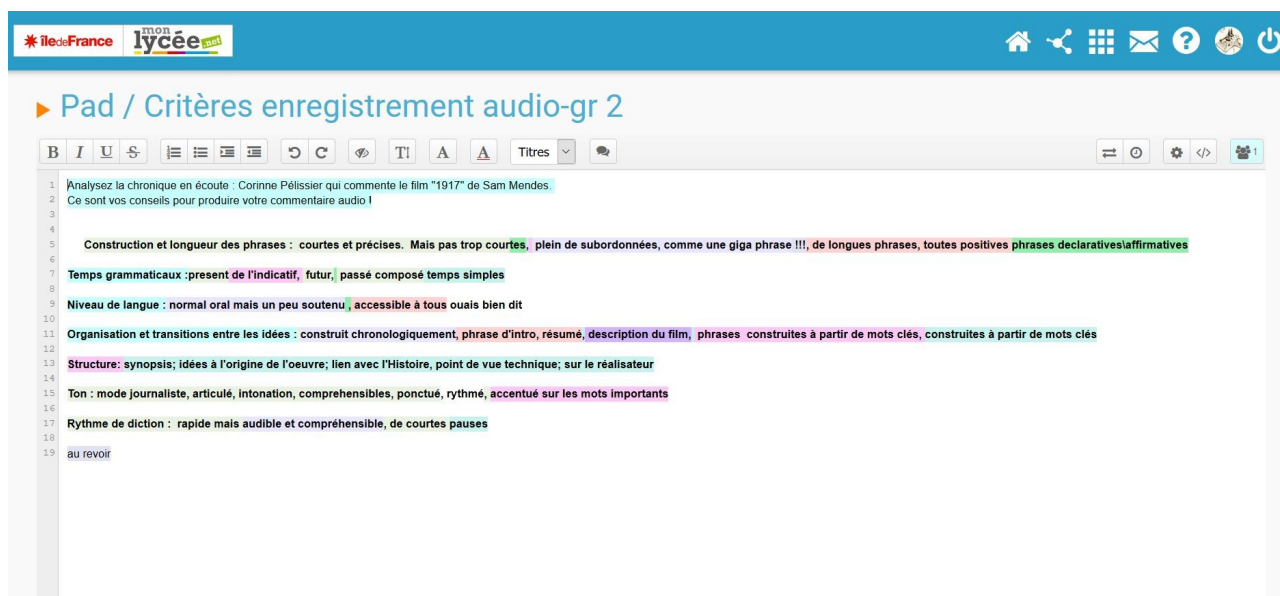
îledeFrance mon lycée.net

Pad / Critères enregistrement audio-gr 2

B I U S Titres 1

1 Analysez la chronique en écoute : Corinne Pélissier qui commente le film "1917" de Sam Mendes.
2 Ce sont vos conseils pour produire votre commentaire audio !
3
4
5 Construction et longueur des phrases : courtes et précises. Mais pas trop courtes, plein de subordonnées, comme une giga phrase !!!, de longues phrases, toutes positives phrases declaratives\affirmatives
6
7 Temps grammaticaux :present de l'indicatif, futur, passé composé temps simples
8
9 Niveau de langue : normal oral mais un peu soutenu , accessible à tous ouais bien dit
10
11 Organisation et transitions entre les idées : construit chronologiquement, phrase d'intro, résumé, description du film, phrases construites à partir de mots clés, construites à partir de mots clés
12
13 Structure: synopsis; idées à l'origine de l'oeuvre; lien avec l'Histoire, point de vue technique; sur le réalisateur
14
15 Ton : mode journaliste, articulé, intonation, comprehensibles, ponctué, rythmé, accentué sur les mots importants
16
17 Rythme de diction : rapide mais audible et compréhensible, de courtes pauses
18
19 au revoir